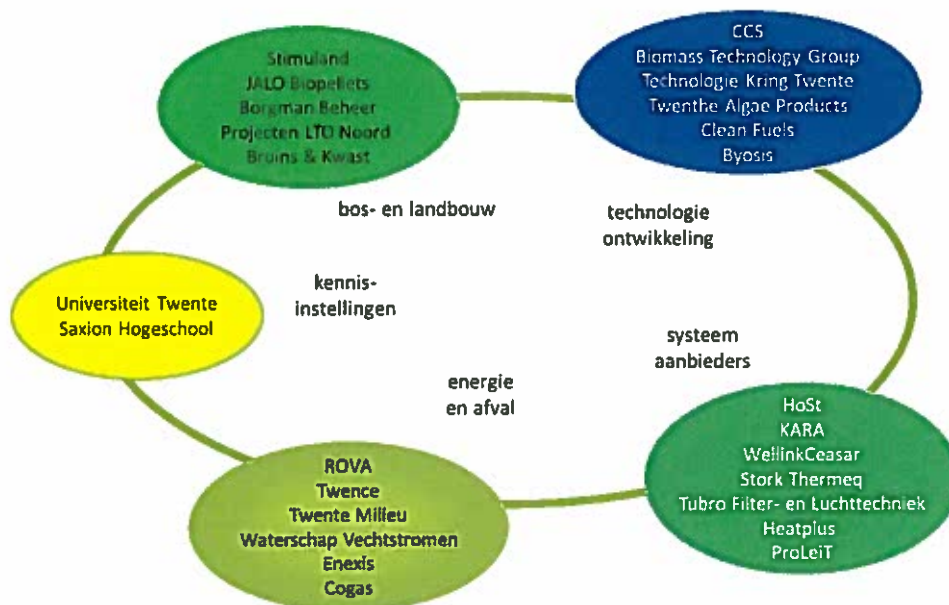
Stimuland
JALO Biopellets
Borgman Beheer
Projecten LTO Noord
Bruins & Kwast

CCS
Biomass Technology Group
Technologie Kring Twente
Twenthe Algae Products
Clean Fuels
Byosis

bos- en landbouw

technologie ontwikkeling

kennis-instellingen

Universiteit Twente
Saxion Hogeschool

systeem aanbieders

energie en afval

HoSt
KARA
WellinkCeasar
Stork Thermeq
Tubro Filter- en Luchttechniek
Heatplus
ProLeiT

ROVA
Twence
Twente Milieu
Waterschap Vechtstromen
Enexis
Cogas